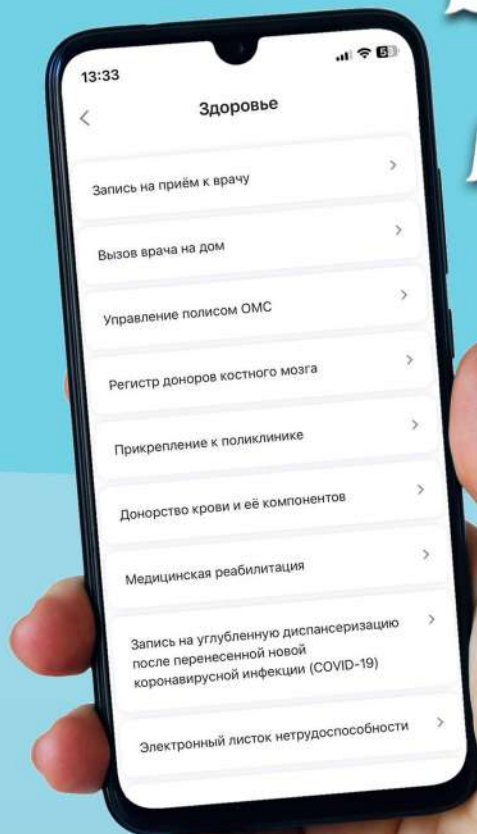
13:33

Здоровье

Запись на приём к врачу

Вызов врача на дом

Управление полисом ОМС

Регистр доноров костного мозга

Прикрепление к поликлинике

Донорство крови и её компонентов

Медицинская реабилитация

Запись на углубленную диспансеризацию после перенесенной новой коронавирусной инфекции (COVID-19)

Электронный листок нетрудоспособности